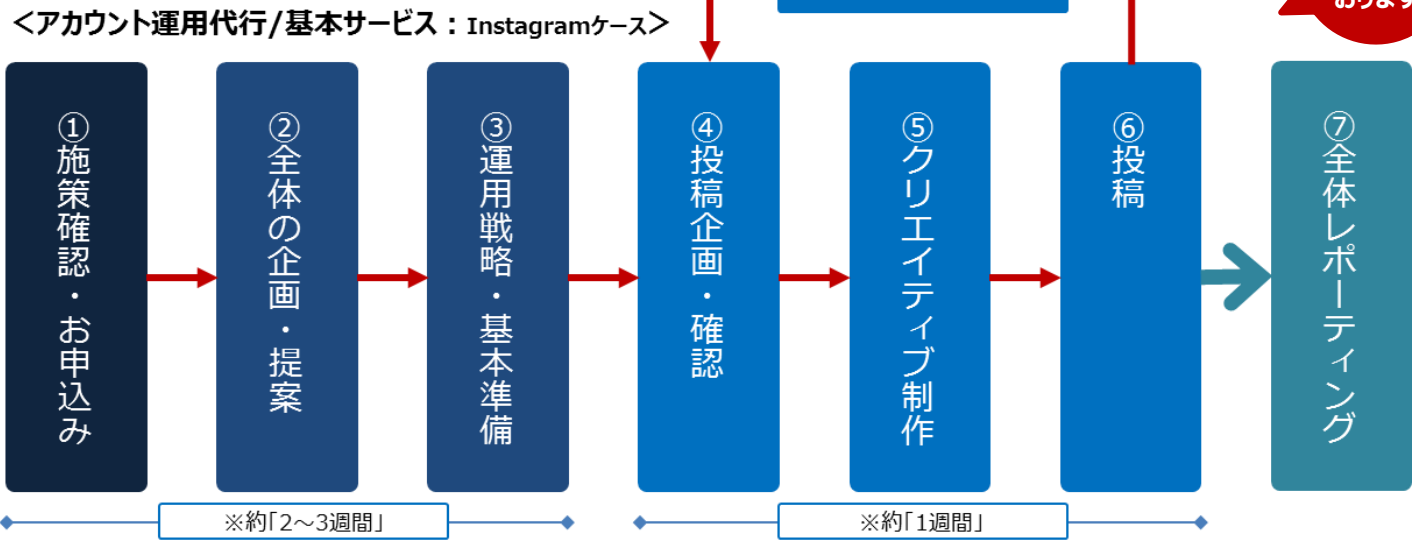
＜アカウント運用代行/基本サービス：Instagramケース＞

①施策確認・お申込み

②全体の企画・提案

③運用戦略・基本準備

④投稿企画・確認

⑤クリエイティブ制作

⑥投稿

⑦全体レポーティング

※約「2～3週間」

※約「1週間」

おります